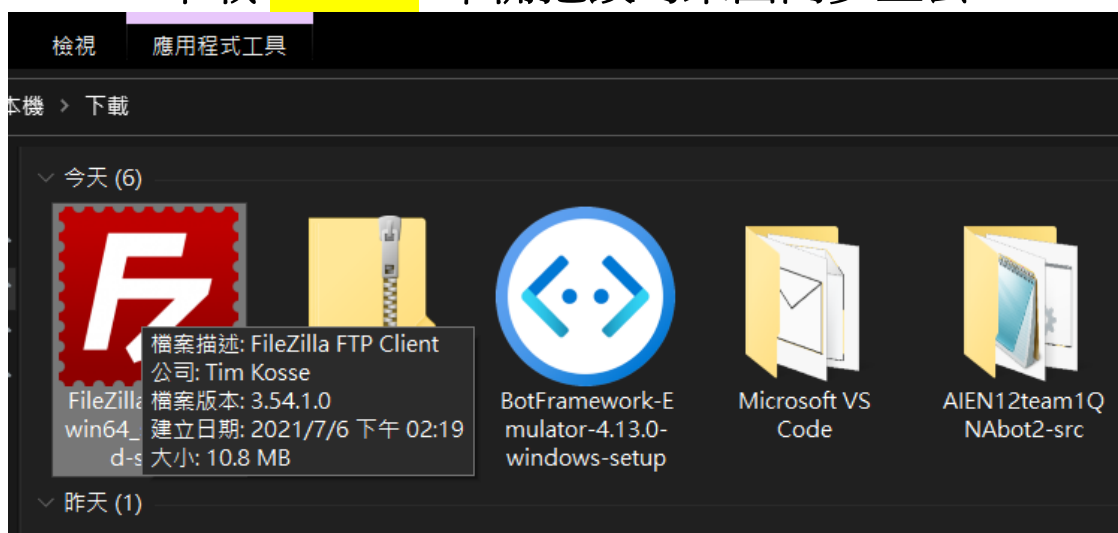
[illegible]

檢視 應用程式工具

本機 › 下載

今天 (6)

FileZilla win64_ d-s

檔案描述: FileZilla FTP Client
公司: Tim Kosse
檔案版本: 3.54.1.0
建立日期: 2021/7/6 下午 02:19
大小: 10.8 MB

BotFramework-Emulator-4.13.0-windows-setup

Microsoft VS Code

AIEN12team1QNAbot2-src

昨天 (1)